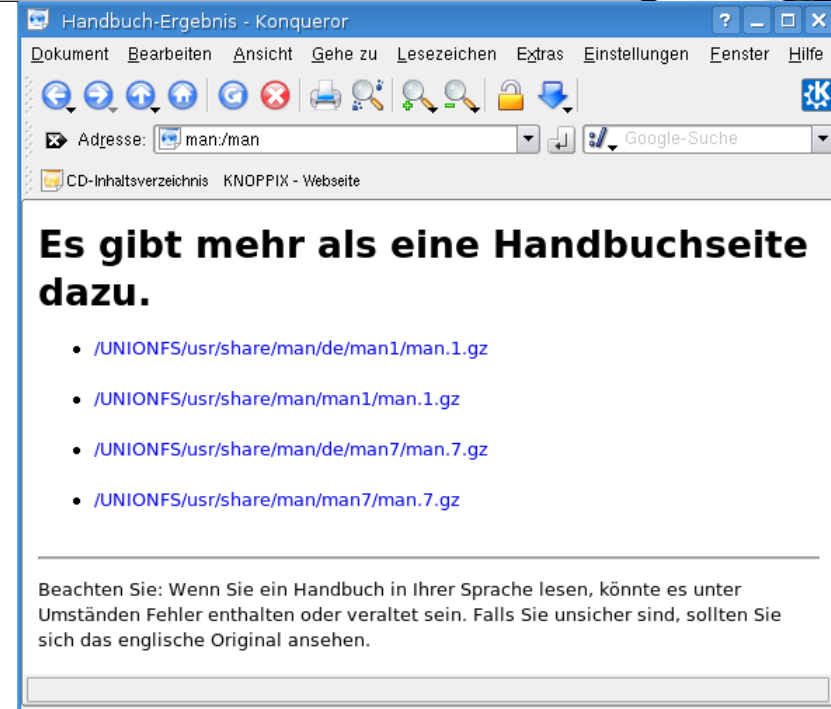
Handbuch-Ergebnis - Konqueror

?

Dokument Bearbeiten Ansicht Gehe zu Lesezeichen Extras Einstellungen Fenster Hilfe

Adresse: man:/man

Google-Suche

CD-Inhaltsverzeichnis KNOPPIX - Webseite

# Es gibt mehr als eine Handbuchseite dazu.

- /UNIONFS/usr/share/man/de/man1/man.1.gz
- /UNIONFS/usr/share/man/man1/man.1.gz
- /UNIONFS/usr/share/man/de/man7/man.7.gz
- /UNIONFS/usr/share/man/man7/man.7.gz

Beachten Sie: Wenn Sie ein Handbuch in Ihrer Sprache lesen, könnte es unter Umständen Fehler enthalten oder veraltet sein. Falls Sie unsicher sind, sollten Sie sich das englische Original ansehen.